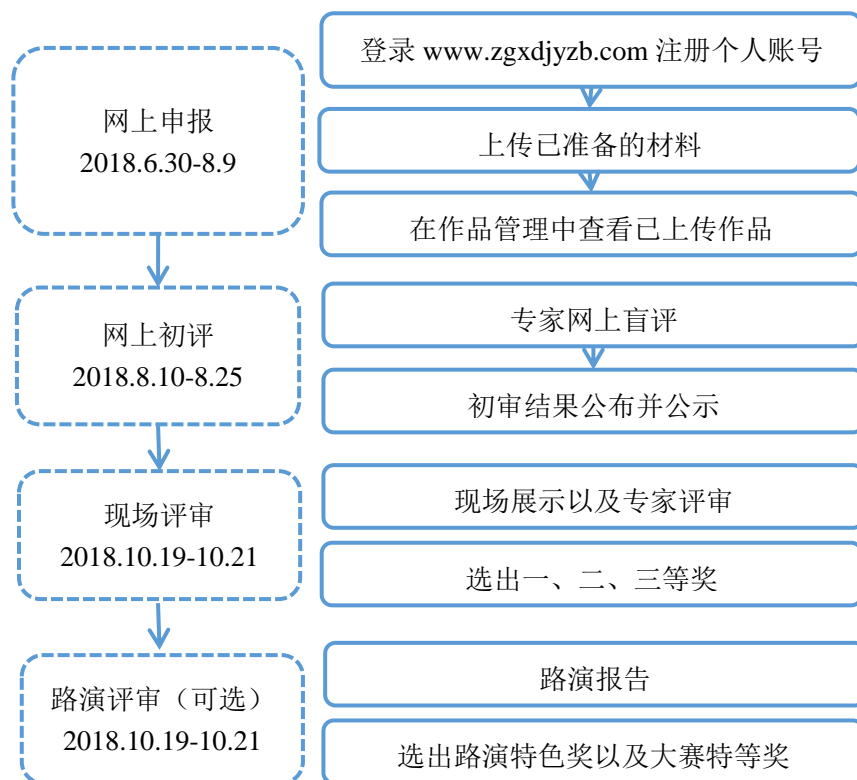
网上申报
2018.6.30-8.9

登录 www.zgxdjyzb.com 注册个人账号

上传已准备的材料

在作品管理中查看已上传作品

网上初评
2018.8.10-8.25

专家网上盲评

初审结果公布并公示

现场评审
2018.10.19-10.21

现场展示以及专家评审

选出一、二、三等奖

路演评审（可选）
2018.10.19-10.21

路演报告

选出路演特色奖以及大赛特等奖